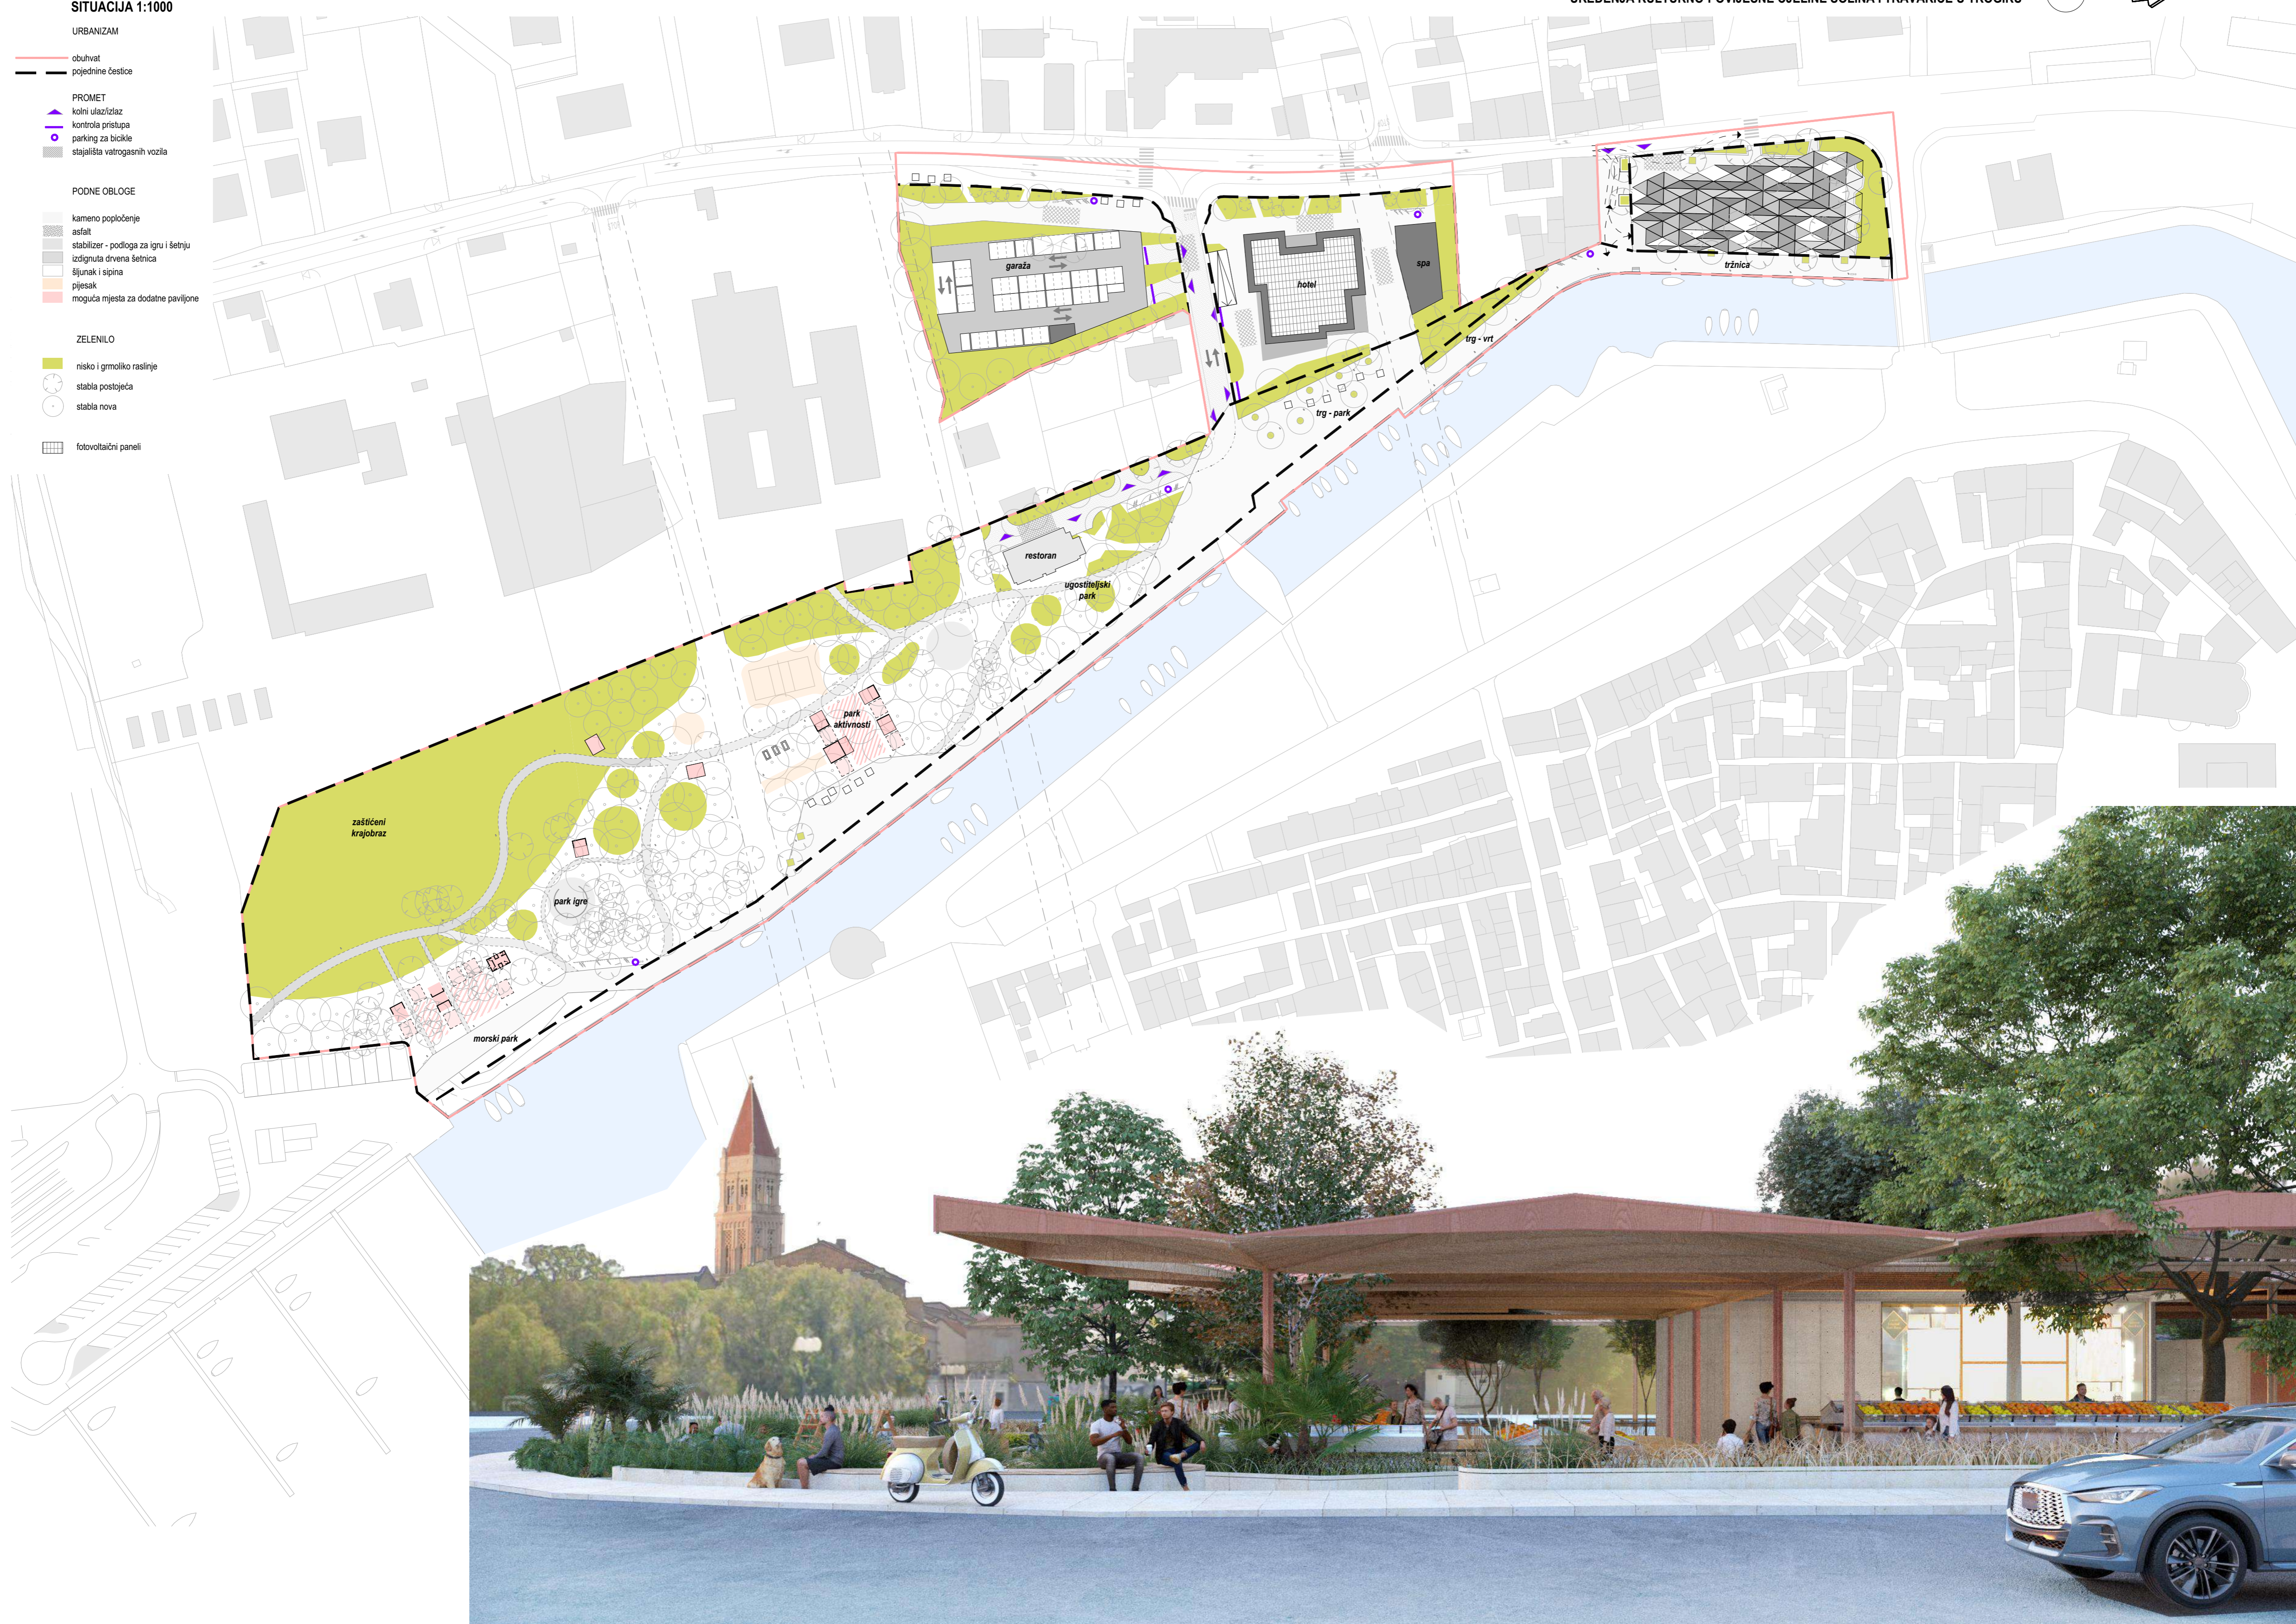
SITUACIJA 1:1000

URBANIZAM

obuhvat
pojedinne čestice

PROMET
kolni ulaz/izlaz
kontrola pristupa
parking za bicikle
stajališta vatrogasnih vozila

PODNE OBLOGE
kameno popločenje
asfalt
stabilizer - podloga za igru i šetnju
izdignuta drvena šetnica
šljunak i sipina
pijesak
moguća mjesta za dodatne paviljone

ZELENILO
nisko i grmoliko raslinje
stabla postojeća
stabla nova

fotovoltaični paneli

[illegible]

garaža
hotel
spa
tržnica
trg - vrt
trg - park
restoran
ugostiteljski park
park aktivnosti
zaštićeni krajobraz
park igre
morski park